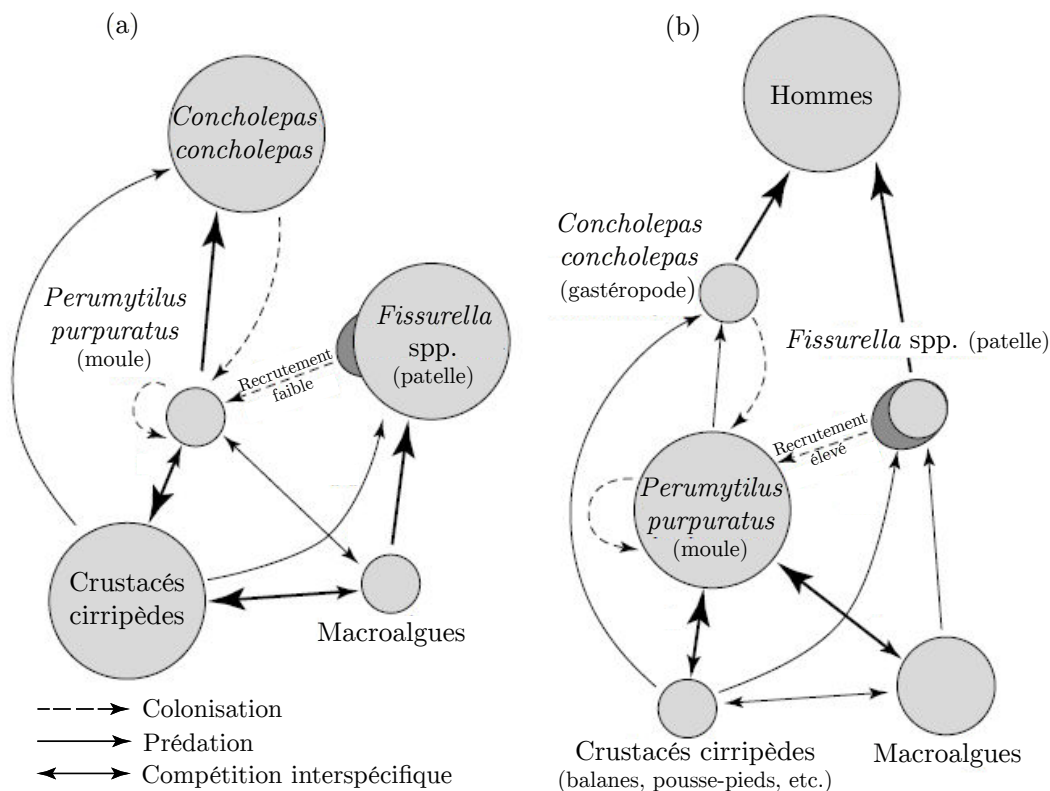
(a)

*Concholepas concholepas*

*Perumytilus purpuratus* (moule)

*Fissurella* spp. (patelle)

Recrutement faible

Crustacés cirripèdes

Macroalgues

Colonisation
Prédation
Compétition interspécifique

(b)

Hommes

*Concholepas concholepas* (gastéropode)

*Fissurella* spp. (patelle)

Recrutement élevé

*Perumytilus purpuratus* (moule)

Crustacés cirripèdes (balanes, pousse-pieds, etc.)

Macroalgues